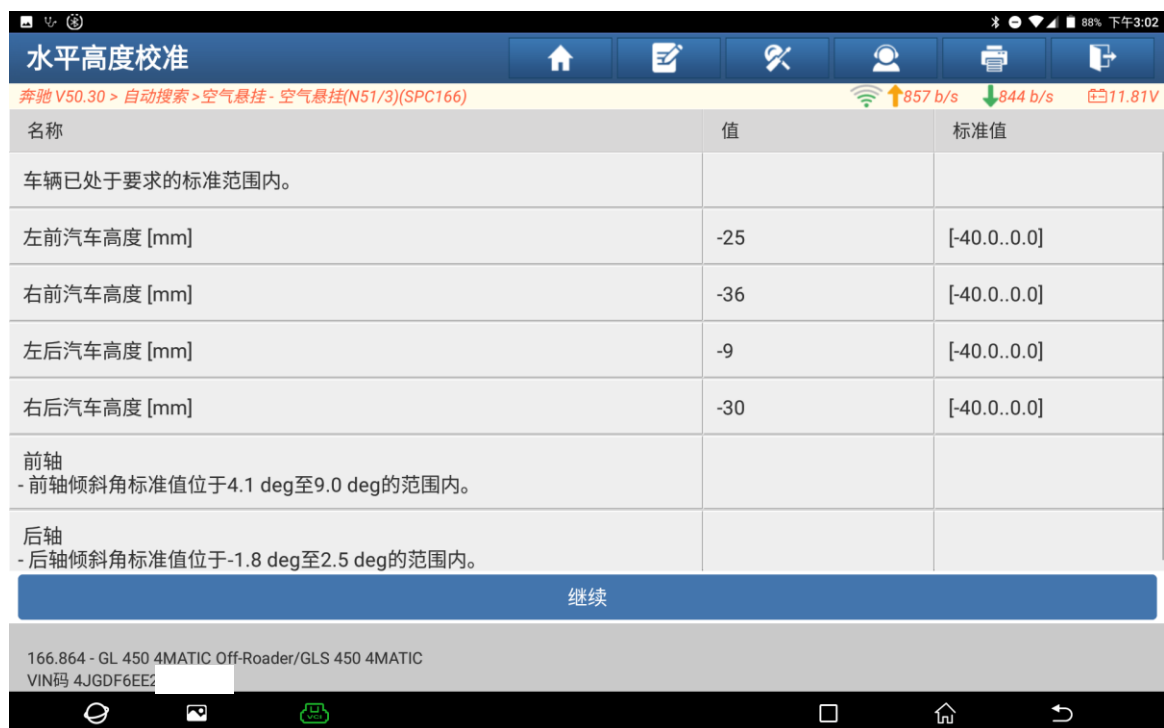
88% 下午3:02

水平高度校准

奔驰 V50.30 > 自动搜索 > 空气悬挂 - 空气悬挂(N51/3)(SPC166) 857 b/s 844 b/s 11.81V

| 名称 | 值 | 标准值 |
|---|---|---|
| 车辆已处于要求的标准范围内。 | | |
| 左前汽车高度 [mm] | -25 | [-40.0..0.0] |
| 右前汽车高度 [mm] | -36 | [-40.0..0.0] |
| 左后汽车高度 [mm] | -9 | [-40.0..0.0] |
| 右后汽车高度 [mm] | -30 | [-40.0..0.0] |
| 前轴<br>- 前轴倾斜角标准值位于4.1 deg至9.0 deg的范围内。 | | |
| 后轴<br>- 后轴倾斜角标准值位于-1.8 deg至2.5 deg的范围内。 | | |

继续

166.864 - GL 450 4MATIC Off-Roader/GLS 450 4MATIC
VIN码 4JGDF6EE2

VCI